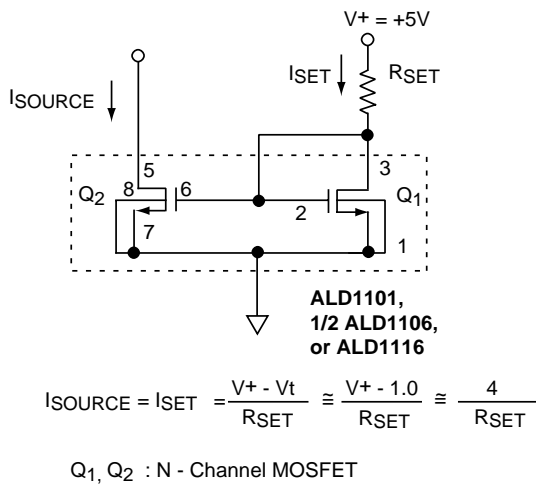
V+ = +5V

ISET

RSET

ISOURCE

5

3

Q2

8

6

2

Q1

7

1

ALD1101,
1/2 ALD1106,
or ALD1116

$I_{SOURCE} = I_{SET} = \frac{V+ - Vt}{R_{SET}} \cong \frac{V+ - 1.0}{R_{SET}} \cong \frac{4}{R_{SET}}$

$Q_1$, $Q_2$ : N - Channel MOSFET